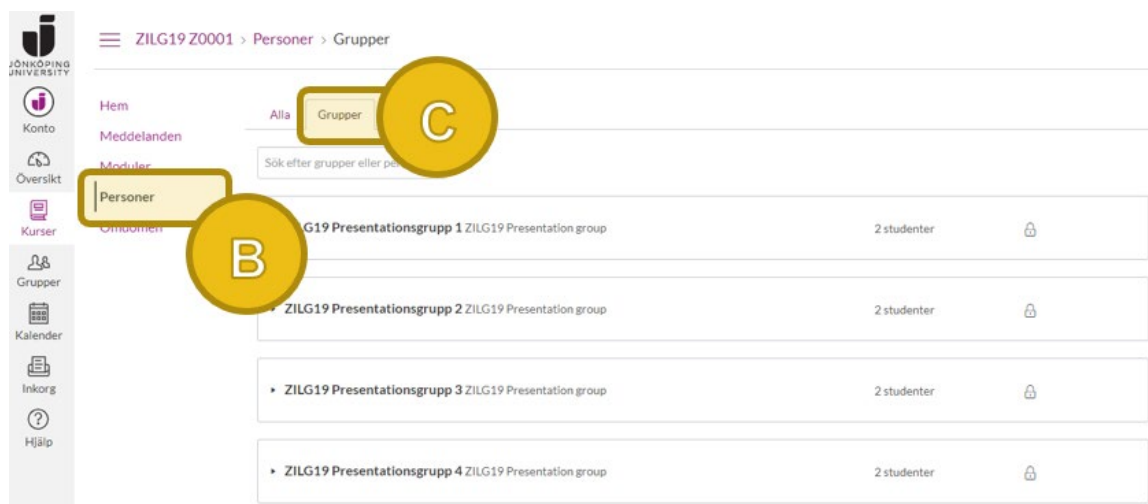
JÖNKÖPING UNIVERSITY

Konto

Översikt

Kurser

Grupper

Kalender

Inkorg

Hjälp

ZILG19 Z0001 > Personer > Grupper

Hem

Meddelanden

Moduler

Personer

Omdömen

Alla

Grupper

C

B

Sök efter grupper eller per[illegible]

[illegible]G19 Presentationsgrupp 1 ZILG19 Presentation group

2 studenter

ZILG19 Presentationsgrupp 2 ZILG19 Presentation group

2 studenter

ZILG19 Presentationsgrupp 3 ZILG19 Presentation group

2 studenter

ZILG19 Presentationsgrupp 4 ZILG19 Presentation group

2 studenter